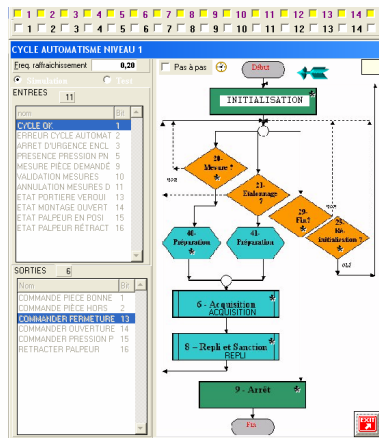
1 2 3 4 5 6 7 8 9 10 11 12 13 14

CYCLE AUTOMATISME NIVEAU 1

Freq. rafraichissement 0,20

Simulation Test

ENTREES 11

| Nom | Bit |
|---|---|
| CYCLE OK | 1 |
| ERREUR CYCLE AUTOMAT | 2 |
| ARRET D'URGENCE ENCL | 3 |
| PRESENCE PRESSION PN | 5 |
| MESURE PIECE DEMANDE | 9 |
| VALIDATION MESURES | 10 |
| ANNULATION MESURES D | 11 |
| ETAT PORTIERE VEROUI | 13 |
| ETAT MONTAGE OUVERT | 14 |
| ETAT PALPEUR EN POSI | 15 |
| ETAT PALPEUR RETRACT | 16 |

SORTIES 6

| Nom | Bit |
|---|---|
| COMMANDE PIECE BONNE | 1 |
| COMMANDE PIECE HORS | 2 |
| COMMANDER FERMETURE | 13 |
| COMMANDER OUVERTURE | 14 |
| COMMANDER PRESSION P | 15 |
| RETRACTER PALPEUR | 16 |

Pas à pas

Début

INITIALISATION

20-Mesure ?

21-Etalonnage ?

29-Fin ?

28-Initialisation ?

40-Préparation

41-Préparation

6 - Acquisition
ACQUISITION

8 - Repli et Sanction
REPLI

9 - Arrêt

Fin